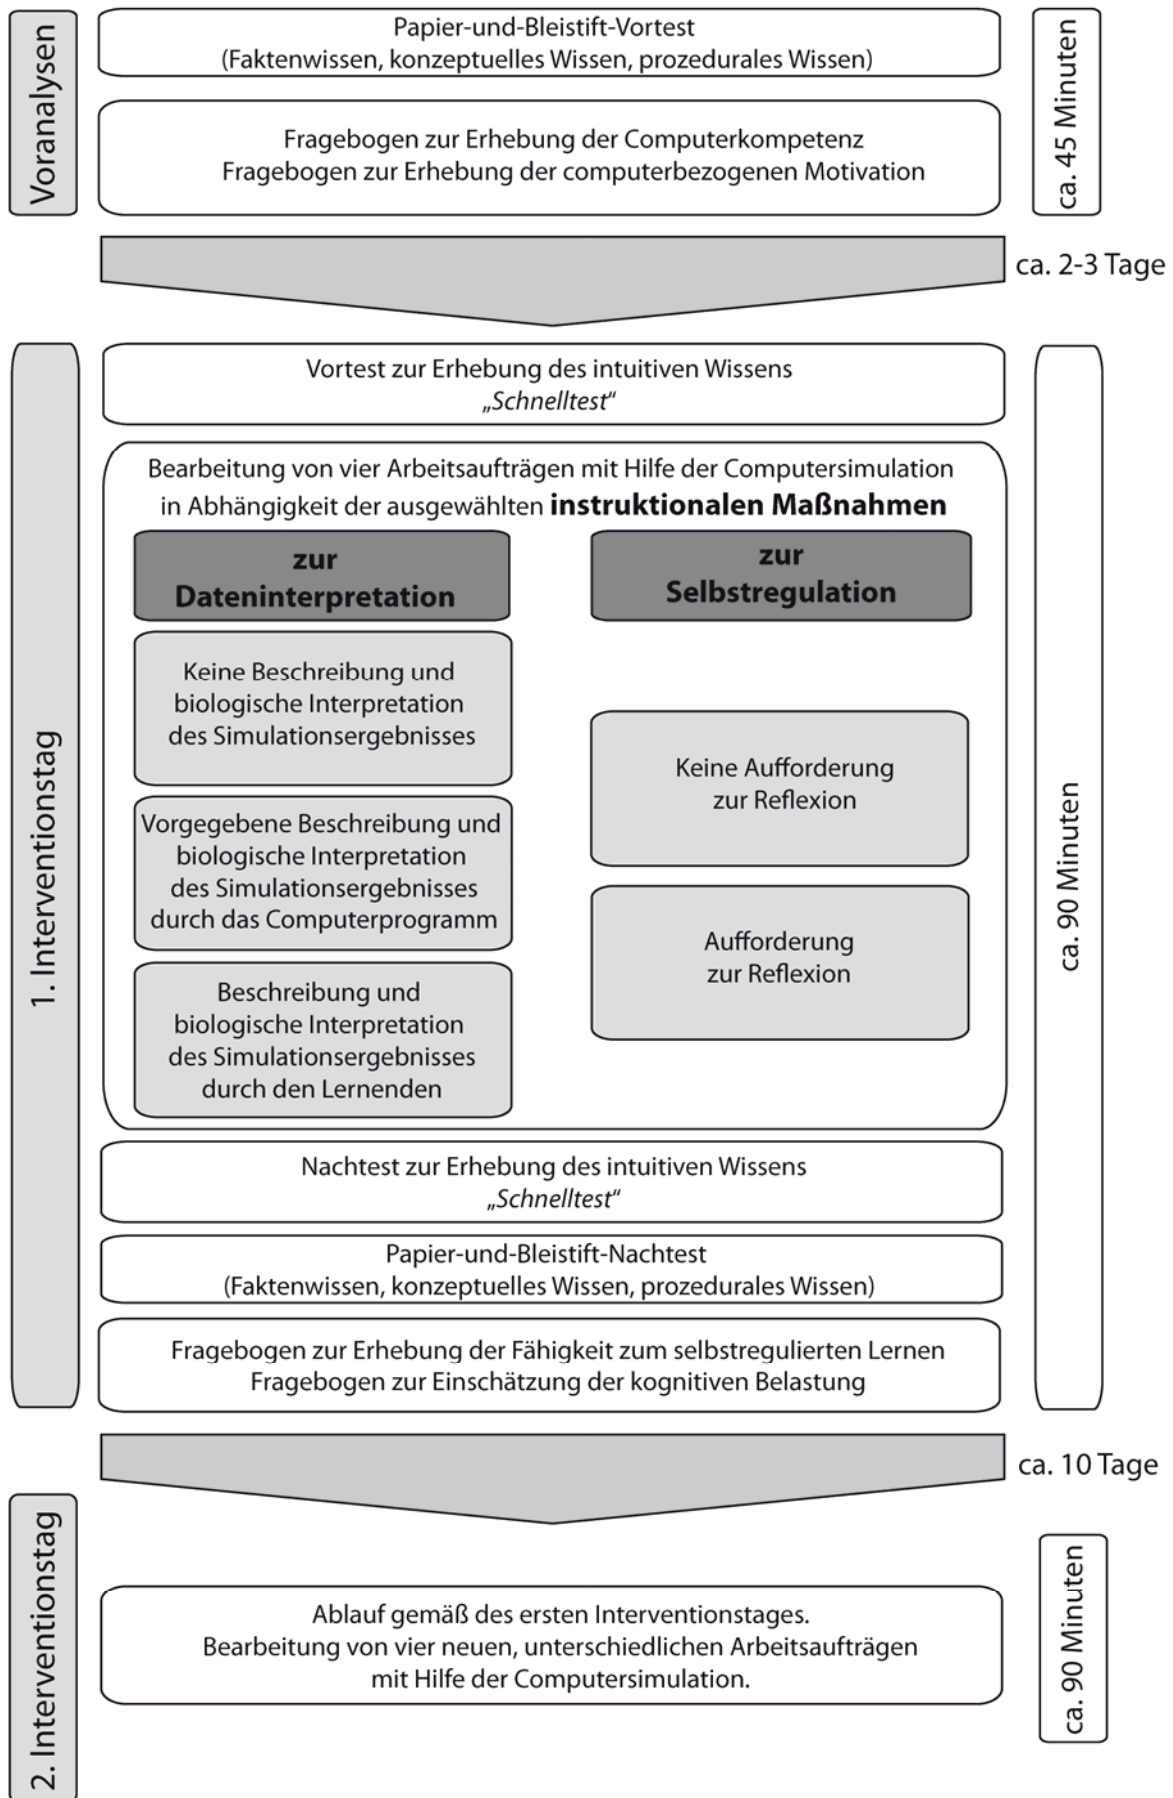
Voranalysen

Papier-und-Bleistift-Vortest
(Faktenwissen, konzeptuelles Wissen, prozedurales Wissen)

Fragebogen zur Erhebung der Computerkompetenz
Fragebogen zur Erhebung der computerbezogenen Motivation

ca. 45 Minuten

ca. 2-3 Tage

1. Interventionstag

Vortest zur Erhebung des intuitiven Wissens
„Schnelltest“

Bearbeitung von vier Arbeitsaufträgen mit Hilfe der Computersimulation in Abhängigkeit der ausgewählten **instruktionalen Maßnahmen**

zur Dateninterpretation

zur Selbstregulation

Keine Beschreibung und biologische Interpretation des Simulationsergebnisses

Vorgegebene Beschreibung und biologische Interpretation des Simulationsergebnisses durch das Computerprogramm

Beschreibung und biologische Interpretation des Simulationsergebnisses durch den Lernenden

Keine Aufforderung zur Reflexion

Aufforderung zur Reflexion

Nachtest zur Erhebung des intuitiven Wissens
„Schnelltest“

Papier-und-Bleistift-Nachtest
(Faktenwissen, konzeptuelles Wissen, prozedurales Wissen)

Fragebogen zur Erhebung der Fähigkeit zum selbstregulierten Lernen
Fragebogen zur Einschätzung der kognitiven Belastung

ca. 90 Minuten

ca. 10 Tage

2. Interventionstag

Ablauf gemäß des ersten Interventionstages.
Bearbeitung von vier neuen, unterschiedlichen Arbeitsaufträgen mit Hilfe der Computersimulation.

ca. 90 Minuten